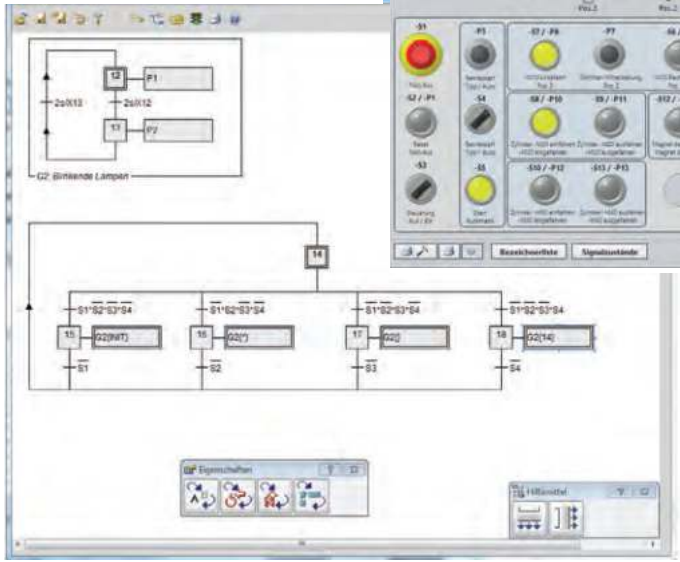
12
P1
2s/X13
2s/X12
13
P2
G2: Blinkende Lampen

14

$S1 \cdot \overline{S2} \cdot \overline{S3} \cdot \overline{S4}$
15
G2{INIT}
$\overline{S1}$

$\overline{S1} \cdot S2 \cdot \overline{S3} \cdot \overline{S4}$
16
G2{*}
$\overline{S2}$

$\overline{S1} \cdot \overline{S2} \cdot S3 \cdot \overline{S4}$
17
G2{}
$\overline{S3}$

$\overline{S1} \cdot \overline{S2} \cdot \overline{S3} \cdot S4$
18
G2{14}
$\overline{S4}$

-S1
Not-Aus
-P1
-S2 / -P1
Reset
-S3
Steuerung
Aus / Ein
-S4
-S5
Start
Automatik
-S7 / -P8
-P7
-S8 / -P10
-S9 / -P11
-S10 / -P12
-S13 / -P13

Bezeichnerliste
Signalzustände

Eigenschaften
Hilfsmittel